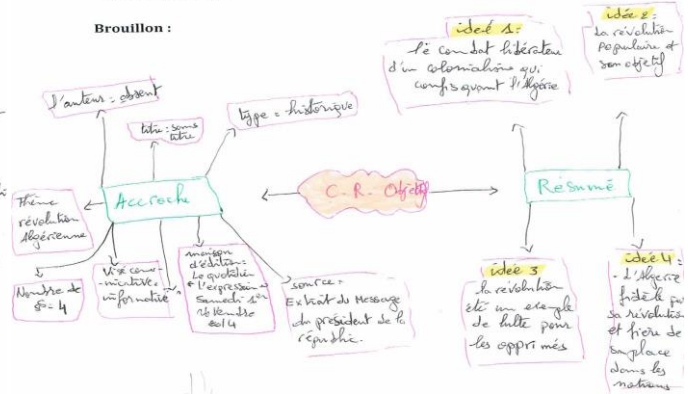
Brouillon :

idée 1 :
le combat libérateur d'un colonialisme qui confisquant l'Algérie

idée 2 :
La révolution populaire et son objectif

l'auteur : absent

titre : sans titre

type : historique

Thème révolution Algérienne

Accroche

C. R. Objectif

Résumé

Nombre de §= 4

Visé communicative : informative

maison d'édition : Le quotidien « l'expression » Samedi 1er novembre 2014

source : Extrait du Message du président de la république.

idée 3
La révolution été un exemple de lutte pour les opprimés

idée 4 :
L'Algérie fidèle pour sa révolution et fière de sa place dans les nations